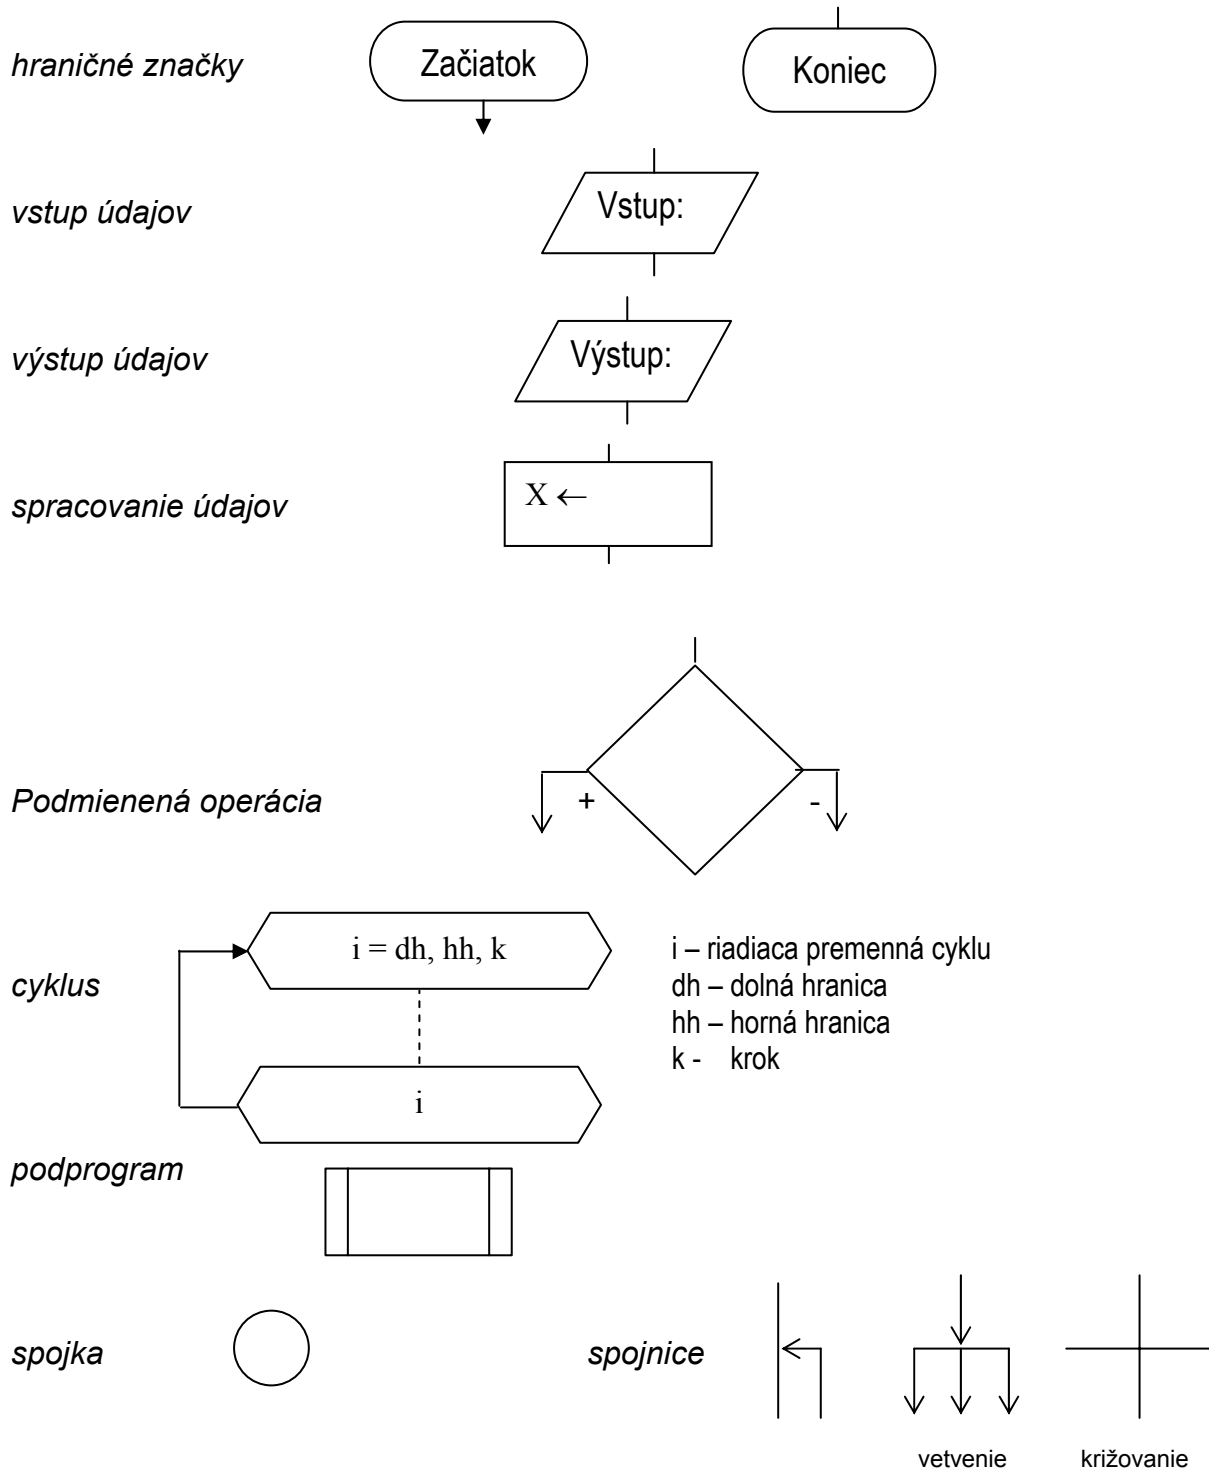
hraničné značky

Začiatok

Koniec

vstup údajov

Vstup:

výstup údajov

Výstup:

spracovanie údajov

X ←

Podmienená operácia

+

-

cyklus

i = dh, hh, k

i

i – riadiaca premenná cyklu
dh – dolná hranica
hh – horná hranica
k - krok

podprogram

spojka

spojnice

vetvenie

križovanie